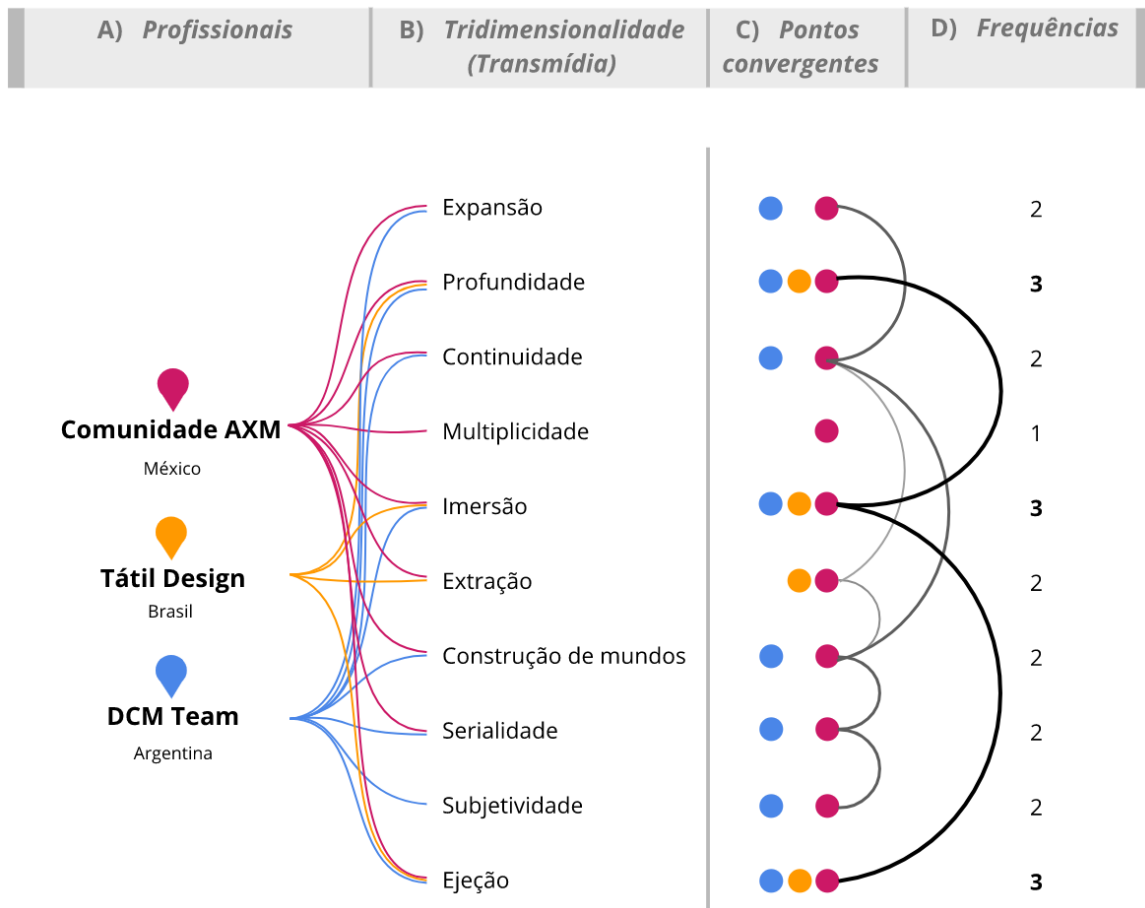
A) Profissionais

B) Tridimensionalidade (Transmídia)

C) Pontos convergentes

D) Frequências

Comunidade AXM
México

Tátil Design
Brasil

DCM Team
Argentina

| Tridimensionalidade | Frequência |
|---|---|
| Expansão | 2 |
| Profundidade | **3** |
| Continuidade | 2 |
| Multiplicidade | 1 |
| Imersão | **3** |
| Extração | 2 |
| Construção de mundos | 2 |
| Serialidade | 2 |
| Subjetividade | 2 |
| Ejeção | **3** |